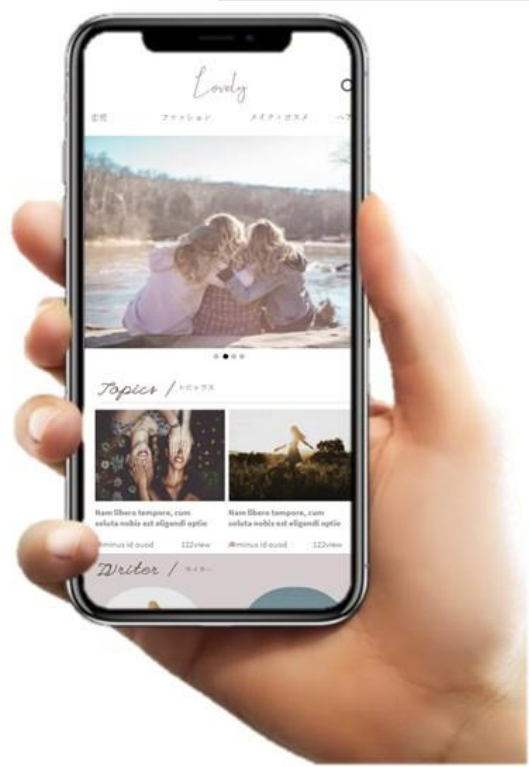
Lovely

恋愛　ファッション　メイク・コスメ　ヘ

Topics / トピックス

Nam libero tempore, cum soluta nobis est eligendi optio

minus id quod　122view

Nam libero tempore, cum soluta nobis est eligendi optio

minus id quod　122view

Writer / ライター